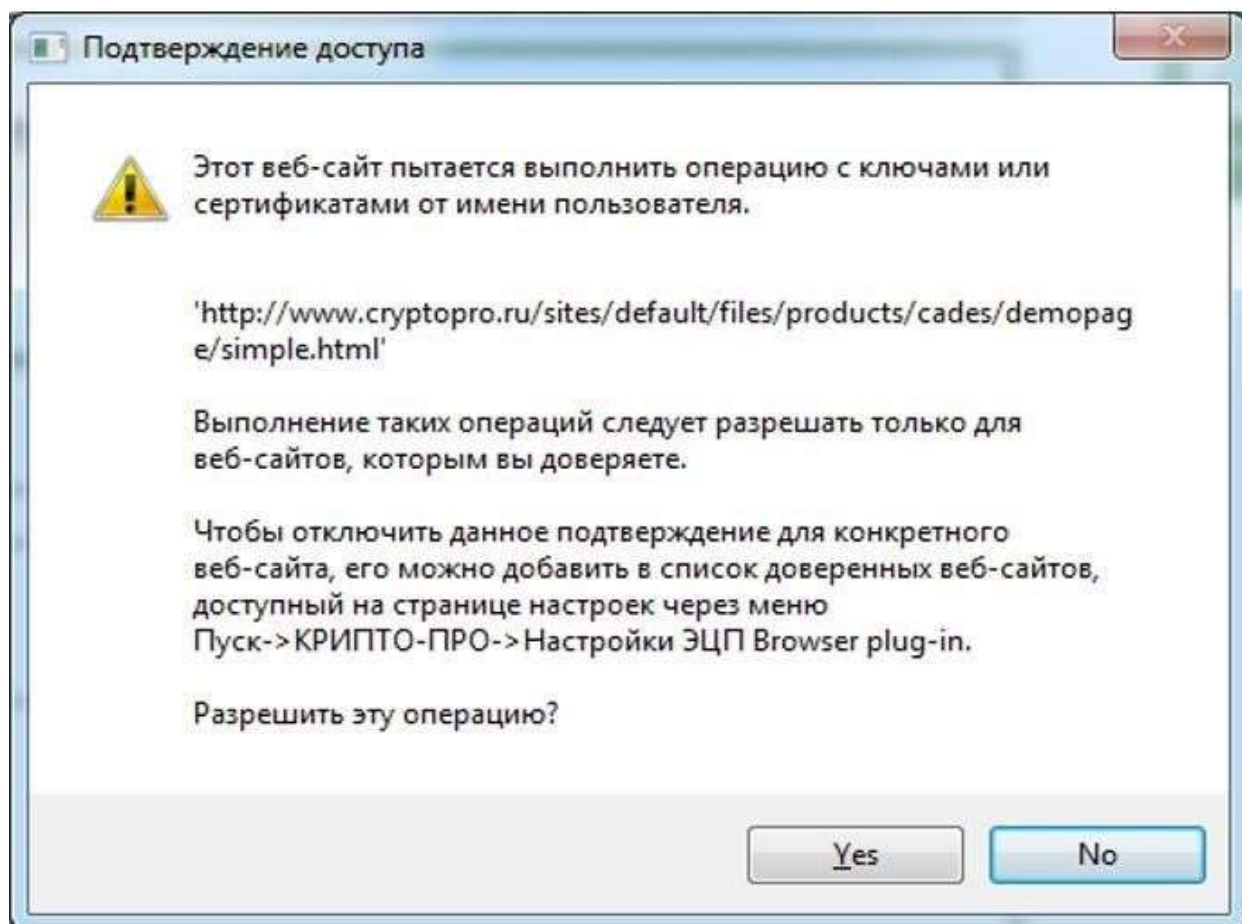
Подтверждение доступа

Этот веб-сайт пытается выполнить операцию с ключами или сертификатами от имени пользователя.

'http://www.cryptopro.ru/sites/default/files/products/cades/demopage/simple.html'

Выполнение таких операций следует разрешать только для веб-сайтов, которым вы доверяете.

Чтобы отключить данное подтверждение для конкретного веб-сайта, его можно добавить в список доверенных веб-сайтов, доступный на странице настроек через меню Пуск->КРИПТО-ПРО->Настройки ЭЦП Browser plug-in.

Разрешить эту операцию?

Yes

No